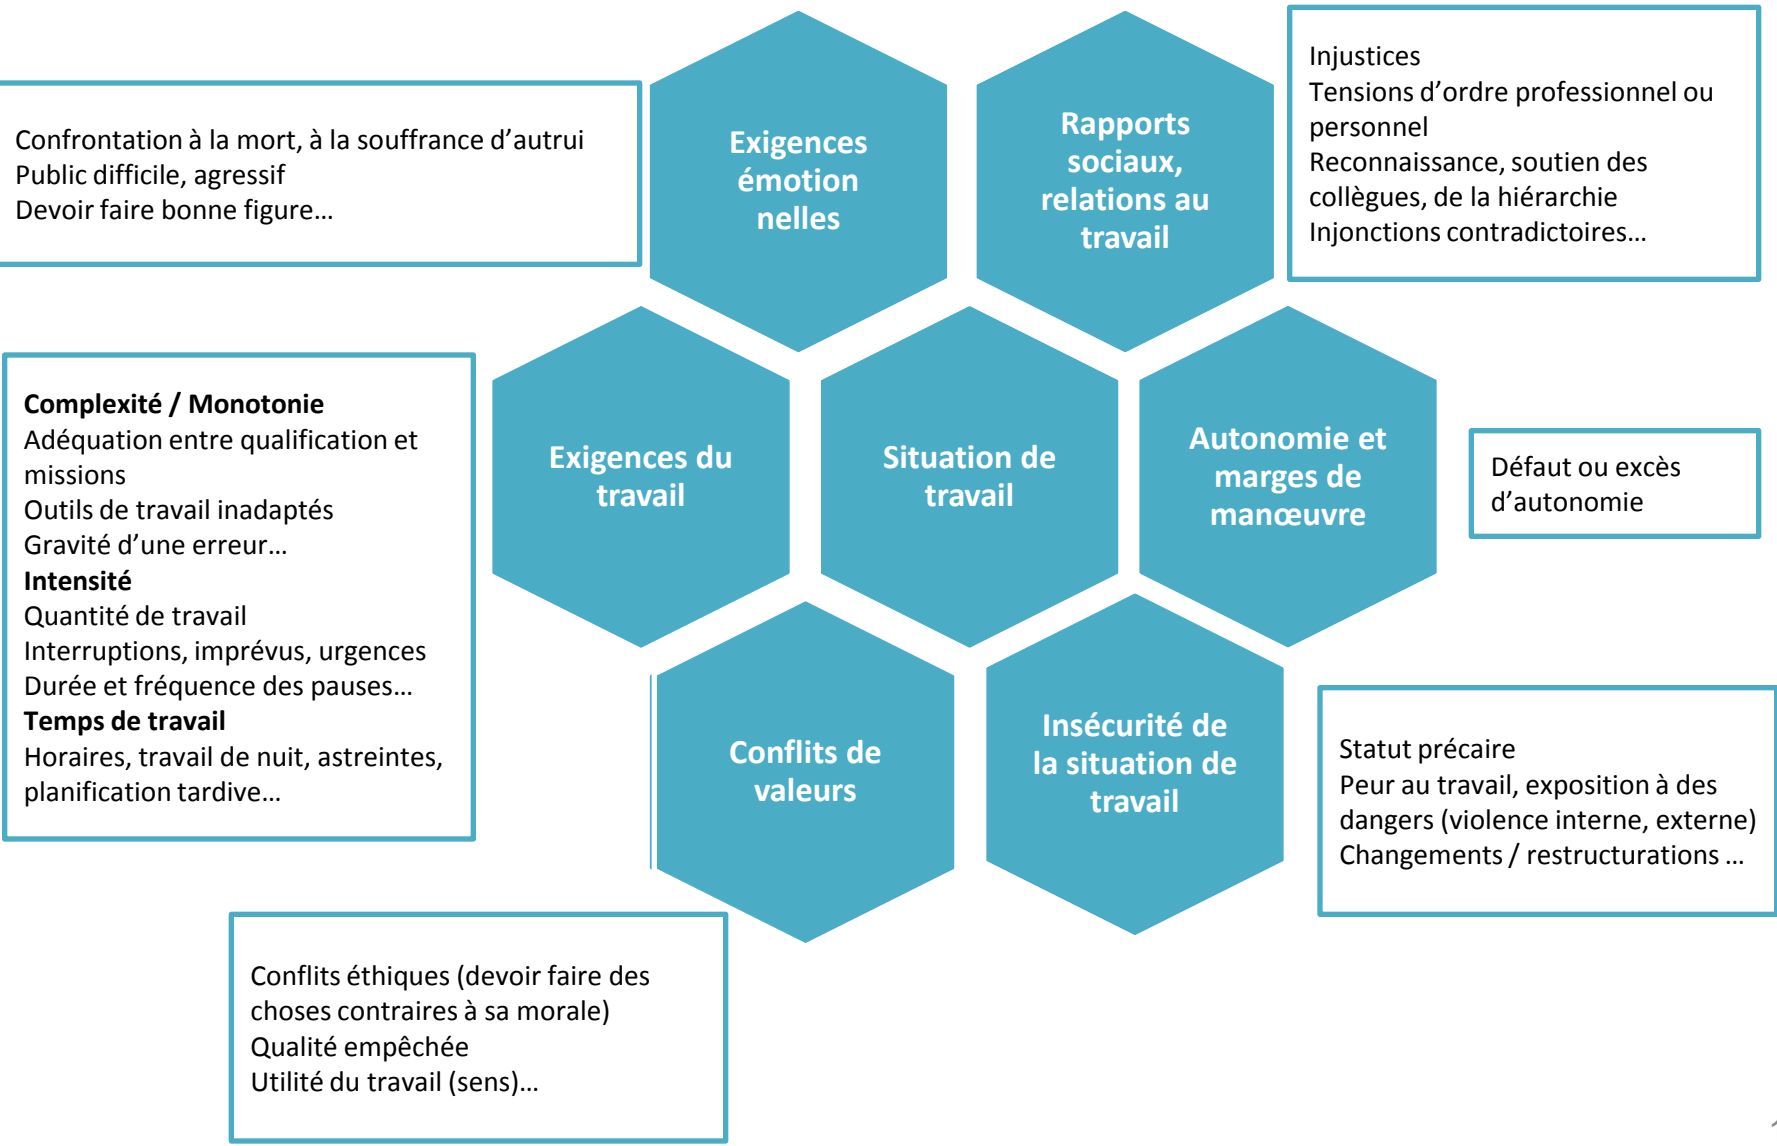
Confrontation à la mort, à la souffrance d'autrui
Public difficile, agressif
Devoir faire bonne figure…

Exigences émotion nelles

Rapports sociaux, relations au travail

Injustices
Tensions d'ordre professionnel ou personnel
Reconnaissance, soutien des collègues, de la hiérarchie
Injonctions contradictoires…

**Complexité / Monotonie**
Adéquation entre qualification et missions
Outils de travail inadaptés
Gravité d'une erreur…
**Intensité**
Quantité de travail
Interruptions, imprévus, urgences
Durée et fréquence des pauses…
**Temps de travail**
Horaires, travail de nuit, astreintes, planification tardive…

Exigences du travail

Situation de travail

Autonomie et marges de manœuvre

Défaut ou excès d'autonomie

Conflits de valeurs

Insécurité de la situation de travail

Statut précaire
Peur au travail, exposition à des dangers (violence interne, externe)
Changements / restructurations …

Conflits éthiques (devoir faire des choses contraires à sa morale)
Qualité empêchée
Utilité du travail (sens)…